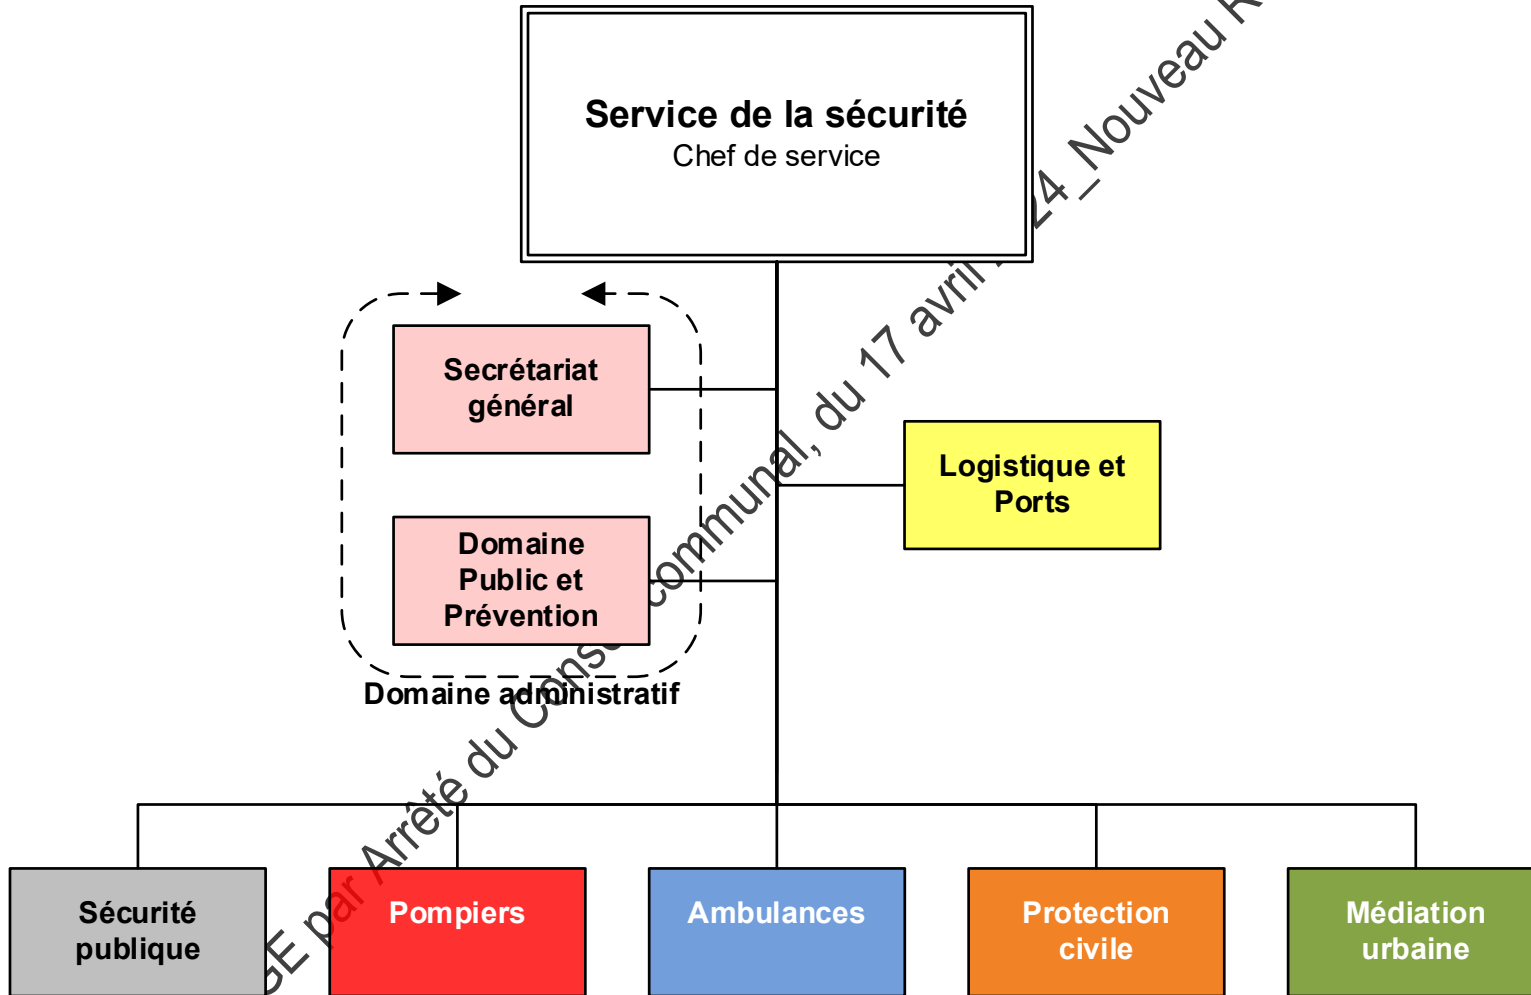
Service de la sécurité
Chef de service

Secrétariat général

Domaine Public et Prévention

Domaine administratif

Logistique et Ports

Sécurité publique

Pompiers

Ambulances

Protection civile

Médiation urbaine

GE par Arrêté du Conseil communal, du 17 avril 2024_Nouveau R